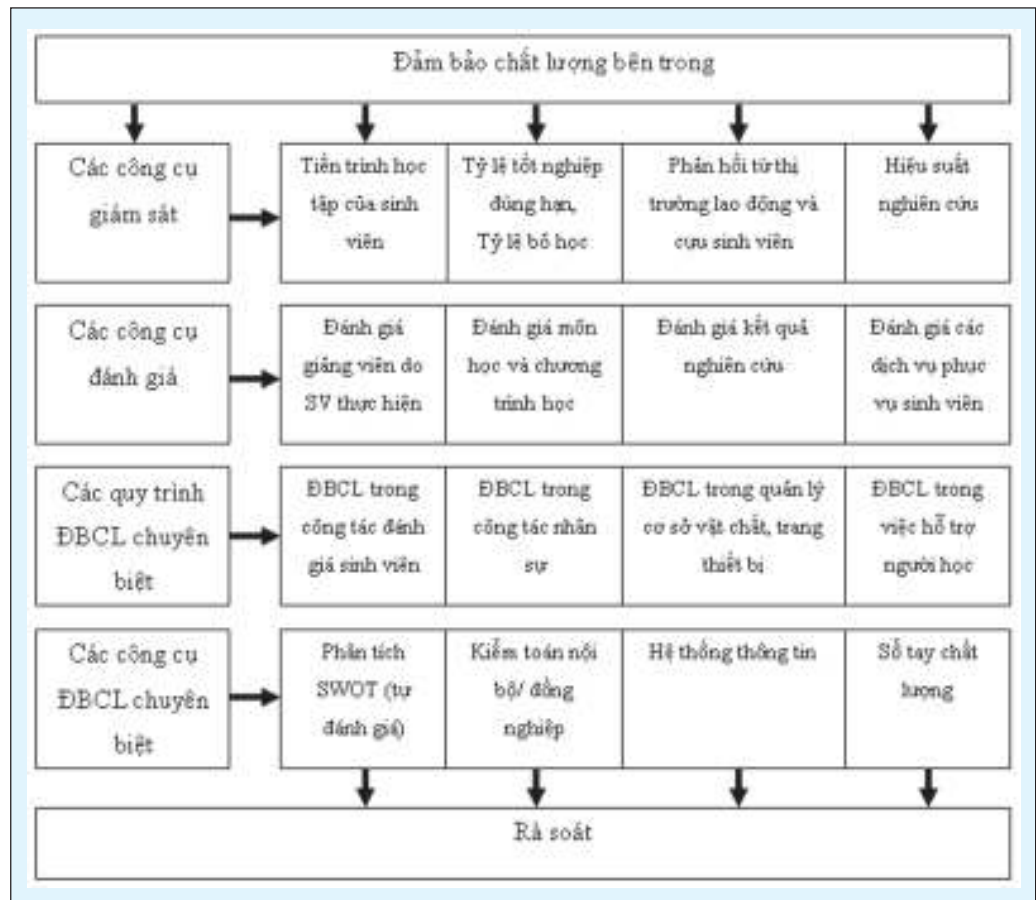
Đảm bảo chất lượng bên trong

Các công cụ giám sát

| Tiến trình học tập của sinh viên | Tỷ lệ tốt nghiệp đúng hạn, Tỷ lệ bỏ học | Phản hồi từ thị trường lao động và cựu sinh viên | Hiệu suất nghiên cứu |
|---|---|---|---|

Các công cụ đánh giá

| Đánh giá giảng viên do SV thực hiện | Đánh giá môn học và chương trình học | Đánh giá kết quả nghiên cứu | Đánh giá các dịch vụ phục vụ sinh viên |
|---|---|---|---|

Các quy trình ĐBCL chuyên biệt

| ĐBCL trong công tác đánh giá sinh viên | ĐBCL trong công tác nhân sự | ĐBCL trong quản lý cơ sở vật chất, trang thiết bị | ĐBCL trong việc hỗ trợ người học |
|---|---|---|---|

Các công cụ ĐBCL chuyên biệt

| Phân tích SWOT (tự đánh giá) | Kiểm toán nội bộ/ đồng nghiệp | Hệ thống thông tin | Sổ tay chất lượng |
|---|---|---|---|

Rà soát